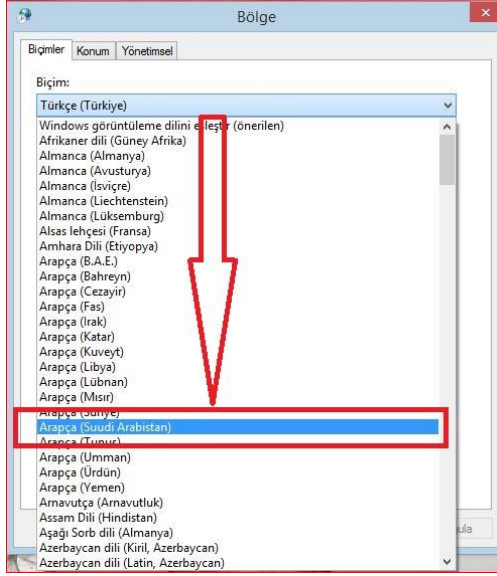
Bölge

Biçimler Konum Yönetimsel

Biçim:

Türkçe (Türkiye)

Windows görüntüleme dilini eşleştir (önerilen)
Afrikaner dili (Güney Afrika)
Almanca (Almanya)
Almanca (Avusturya)
Almanca (İsviçre)
Almanca (Liechtenstein)
Almanca (Lüksemburg)
Alsas lehçesi (Fransa)
Amhara Dili (Etiyopya)
Arapça (B.A.E.)
Arapça (Bahreyn)
Arapça (Cezayir)
Arapça (Fas)
Arapça (Irak)
Arapça (Katar)
Arapça (Kuveyt)
Arapça (Libya)
Arapça (Lübnan)
Arapça (Mısır)
Arapça (Suriye)
Arapça (Suudi Arabistan)
Arapça (Tunus)
Arapça (Umman)
Arapça (Ürdün)
Arapça (Yemen)
Arnavutça (Arnavutluk)
Assam Dili (Hindistan)
Aşağı Sorb dili (Almanya)
Azerbaycan dili (Kiril, Azerbaycan)
Azerbaycan dili (Latin, Azerbaycan)

ula